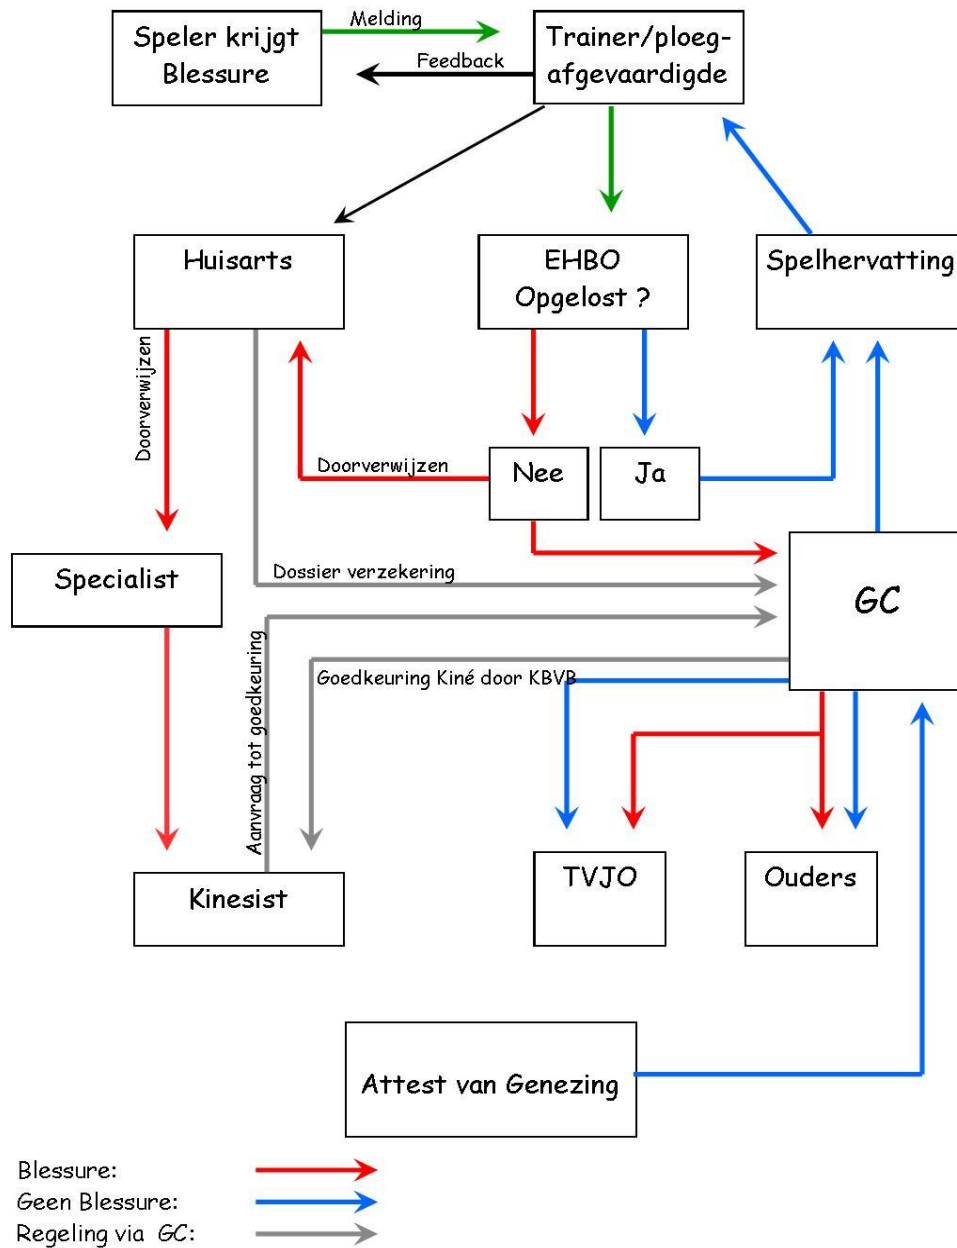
Speler krijgt Blessure

Melding

Feedback

Trainer/ploeg-afgevaardigde

Huisarts

EHBO
Opgelost ?

Spelhervatting

Doorverwijzen

Doorverwijzen

Nee

Ja

Specialist

Dossier verzekering

GC

Aanvraag tot goedkeuring

Goedkeuring Kiné door KBVB

TVJO

Ouders

Kinesist

Attest van Genezing

Blessure:
Geen Blessure:
Regeling via GC: